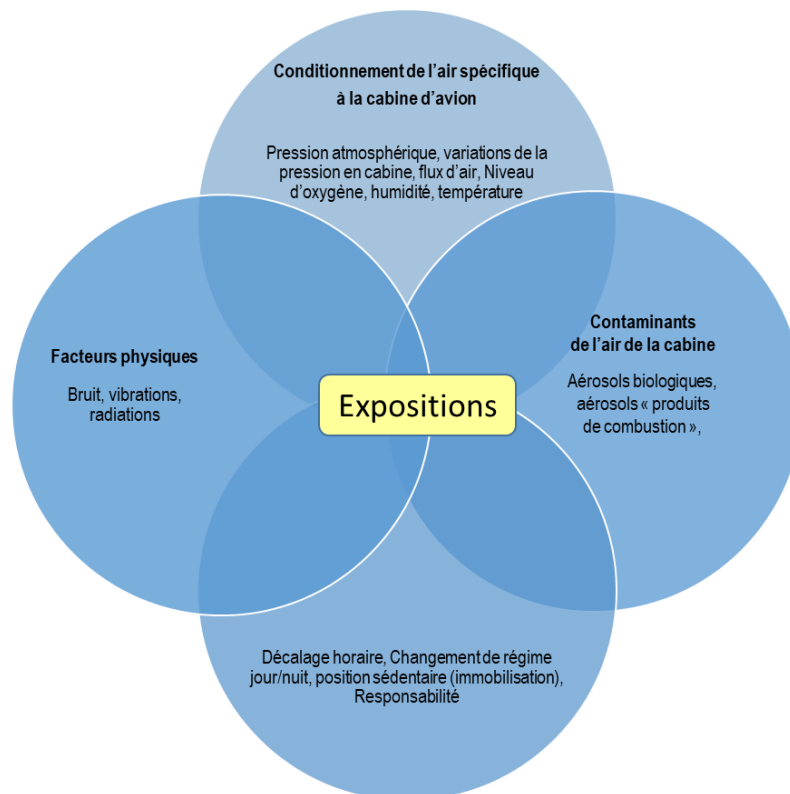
Conditionnement de l'air spécifique à la cabine d'avion

Pression atmosphérique, variations de la pression en cabine, flux d'air, Niveau d'oxygène, humidité, température

Facteurs physiques

Bruit, vibrations, radiations

Expositions

Contaminants de l'air de la cabine

Aérosols biologiques, aérosols « produits de combustion »,

Décalage horaire, Changement de régime jour/nuit, position sédentaire (immobilisation), Responsabilité